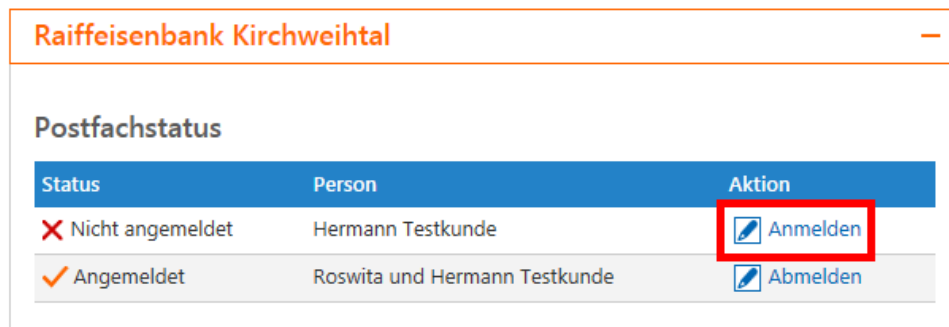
Raiffeisenbank Kirchweihtal

−

Postfachstatus

| Status | Person | Aktion |
|---|---|---|
| Nicht angemeldet | Hermann Testkunde | Anmelden |
| Angemeldet | Roswita und Hermann Testkunde | Abmelden |